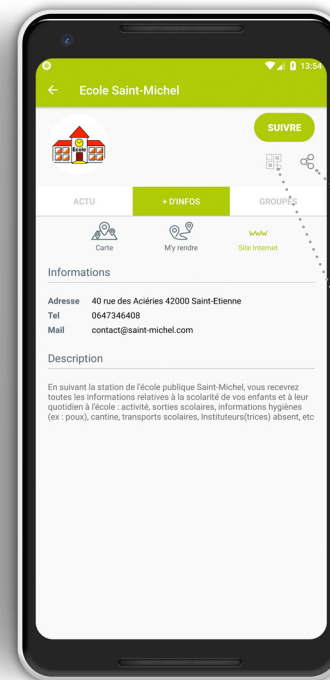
13:54

Ecole Saint-Michel

ECOLE

SUIVRE

ACTU
+ D'INFOS
GROUPES

Carte
My rendre
www
Site Internet

Informations

Adresse 40 rue des Aciéries 42000 Saint-Etienne
Tel 0647346408
Mail contact@saint-michel.com

Description

En suivant la station de l'école publique Saint-Michel, vous recevrez toutes les informations relatives à la scolarité de vos enfants et à leur quotidien à l'école : activité, sorties scolaires, informations hygiènes (ex : poux), cantine, transports scolaires, Instituteurs(trices) absent, etc